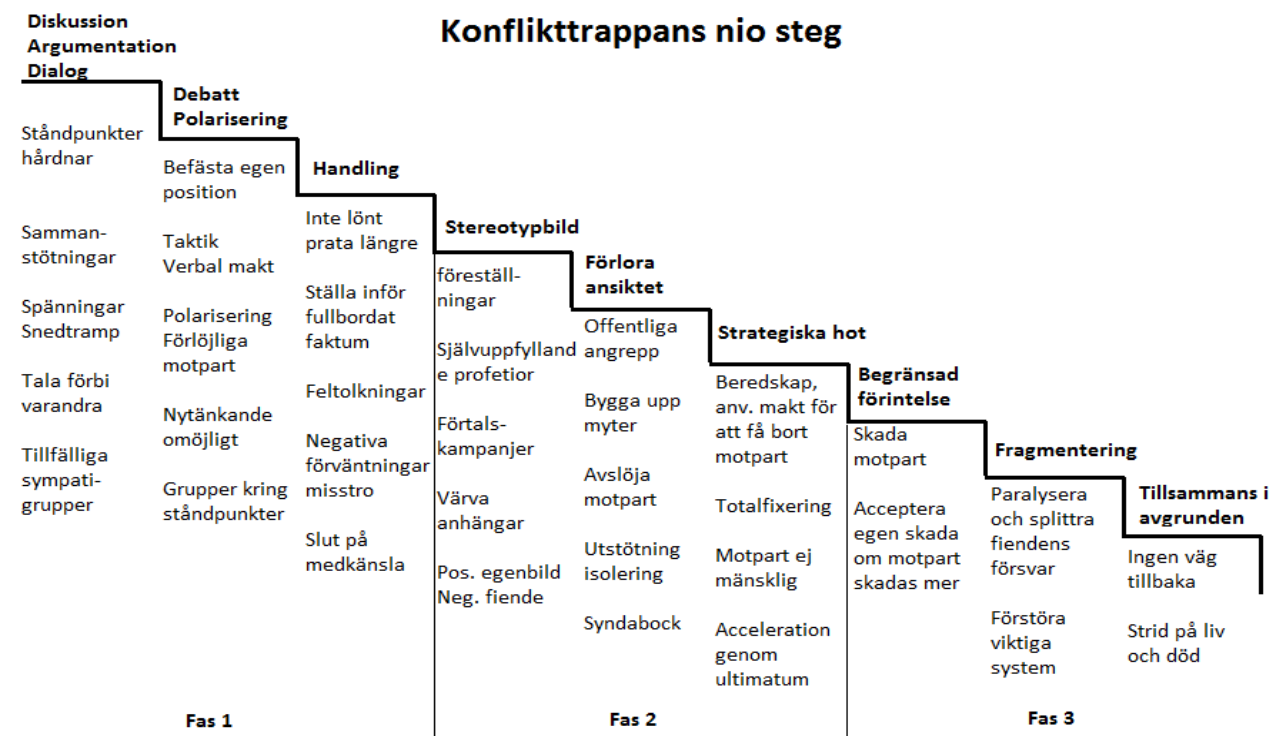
Konflikttrappans nio steg

Diskussion
Argumentation
Dialog

Ståndpunkter hårdnar

Sammanstötningar

Spänningar
Snedtramp

Tala förbi varandra

Tillfälliga sympatigrupper

Debatt
Polarisering

Befästa egen position

Taktik
Verbal makt

Polarisering
Förlöjliga motpart

Nytänkande omöjligt

Grupper kring ståndpunkter

Handling

Inte lönt prata längre

Ställa inför fullbordat faktum

Feltolkningar

Negativa förväntningar misstro

Slut på medkänsla

Stereotypbild

föreställningar

Självuppfyllande profetior

Förtalskampanjer

Värva anhängar

Pos. egenbild
Neg. fiende

Förlora ansiktet

Offentliga angrepp

Bygga upp myter

Avslöja motpart

Utstötning isolering

Syndabock

Strategiska hot

Beredskap, anv. makt för att få bort motpart

Totalfixering

Motpart ej mänsklig

Acceleration genom ultimatum

Begränsad förintelse

Skada motpart

Acceptera egen skada om motpart skadas mer

Fragmentering

Paralysera och splittra fiendens försvar

Förstöra viktiga system

Tillsammans i avgrunden

Ingen väg tillbaka

Strid på liv och död

Fas 1

Fas 2

Fas 3